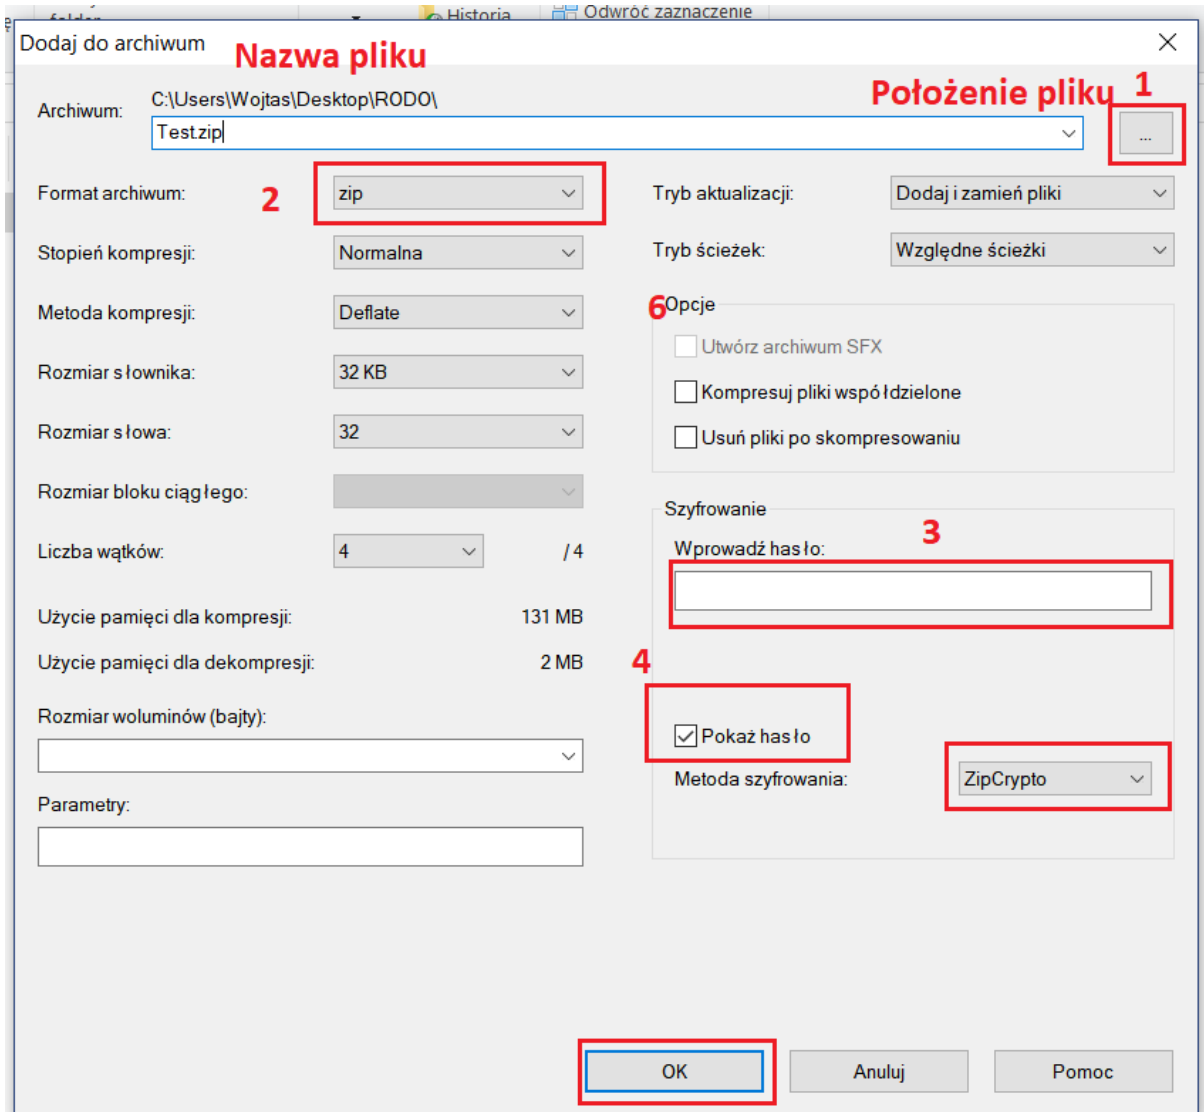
folder Historia Odwróć zaznaczenie

Dodaj do archiwum

Nazwa pliku

Archiwum: C:\Users\Wojtas\Desktop\RODO\

Położenie pliku 1

Test.zip

...

Format archiwum: 2 zip

Tryb aktualizacji: Dodaj i zamień pliki

Stopień kompresji: Normalna

Tryb ścieżek: Względne ścieżki

Metoda kompresji: Deflate

6 Opcje

Utwórz archiwum SFX

Rozmiar słownika: 32 KB

Kompresuj pliki współdzielone

Rozmiar słowa: 32

Usuń pliki po skompresowaniu

Rozmiar bloku ciągłego:

Szyfrowanie

Liczba wątków: 4 / 4

Wprowadź hasło: 3

Użycie pamięci dla kompresji: 131 MB

Użycie pamięci dla dekompresji: 2 MB

4

Rozmiar woluminów (bajty):

Pokaż hasło

Metoda szyfrowania: ZipCrypto

Parametry:

OK

Anuluj

Pomoc